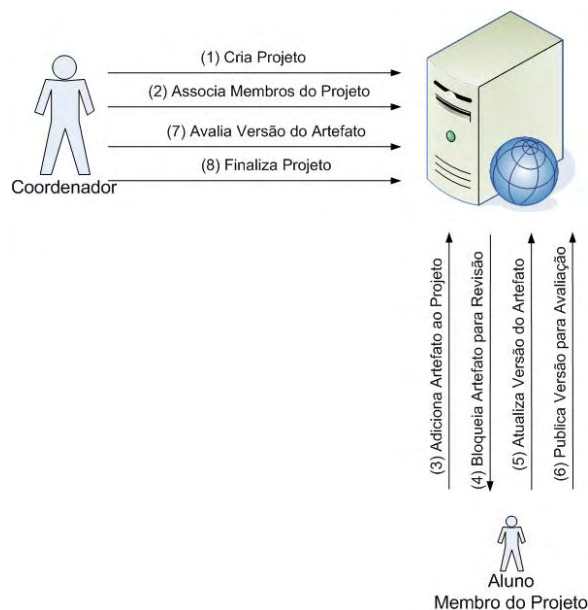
(1) Cria Projeto

(2) Associa Membros do Projeto

(7) Avalia Versão do Artefato

(8) Finaliza Projeto

Coordenador

(3) Adiciona Artefato ao Projeto

(4) Bloqueia Artefato para Revisão

(5) Atualiza Versão do Artefato

(6) Publica Versão para Avaliação

Aluno
Membro do Projeto